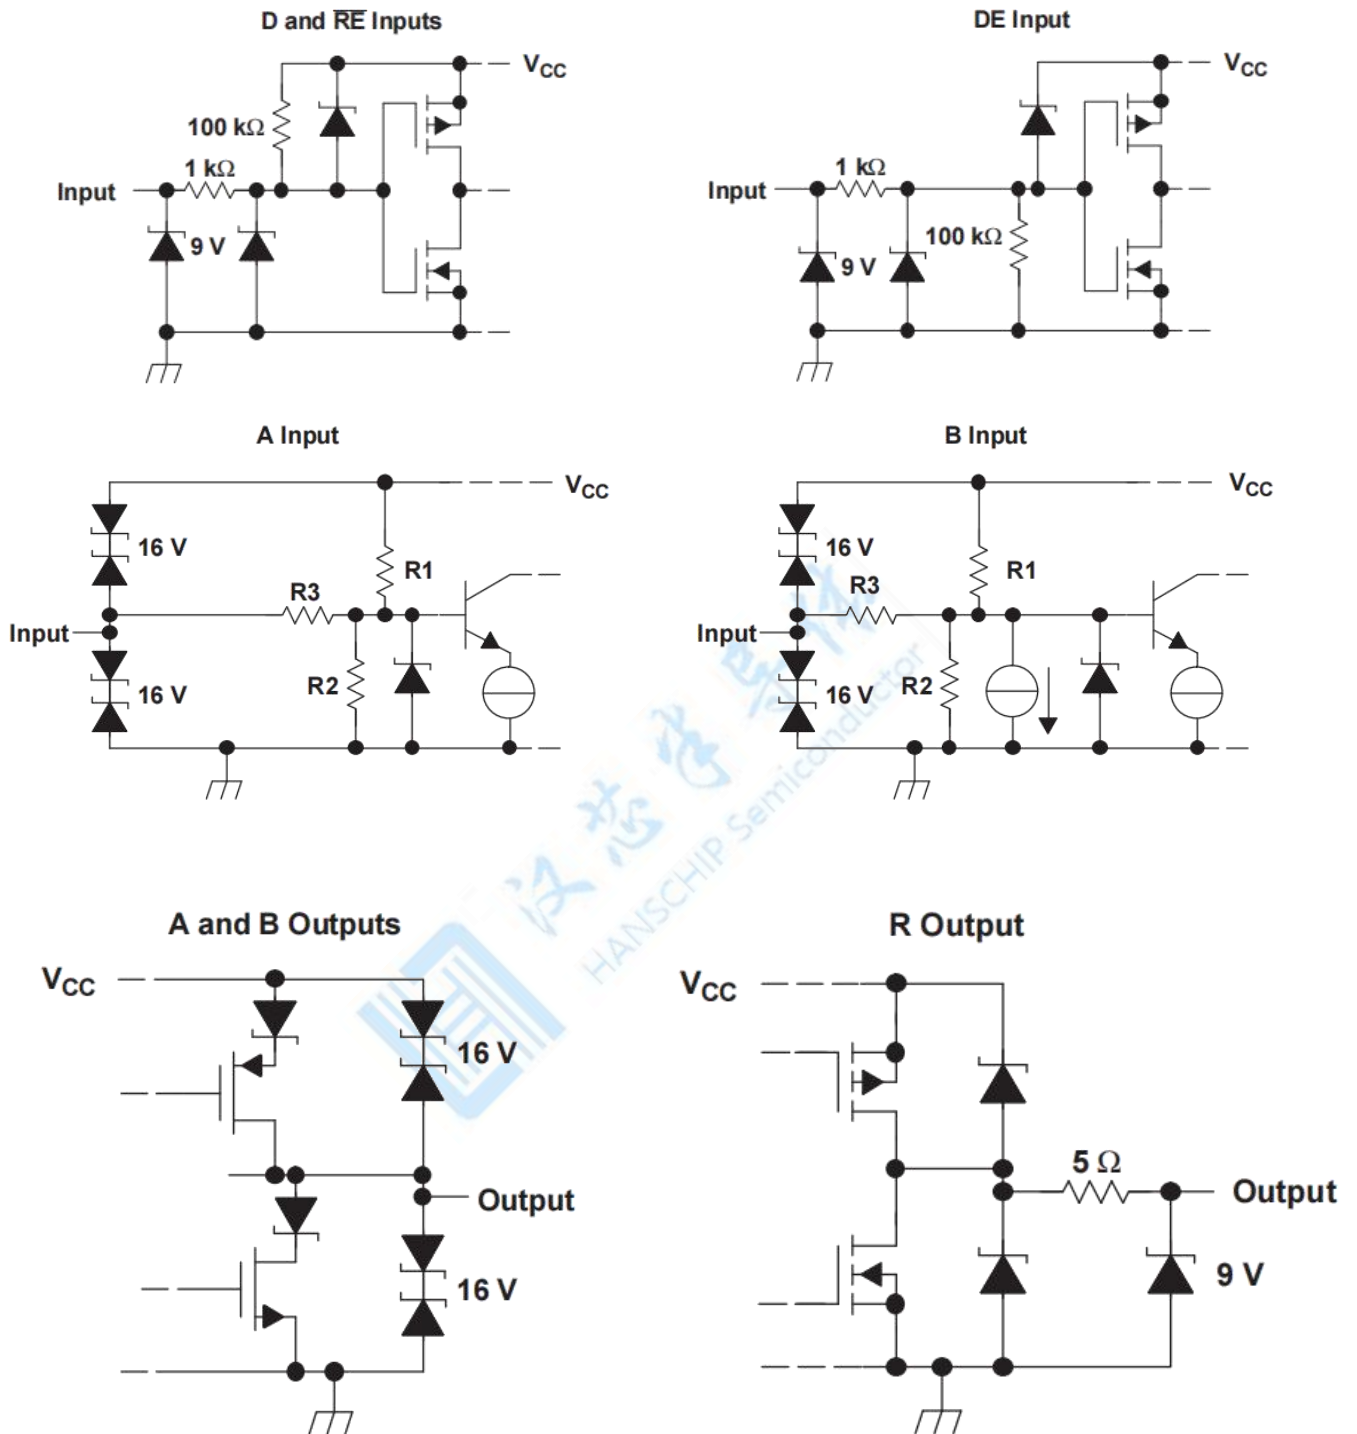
D and $\overline{RE}$ Inputs

$V_{CC}$

100 kΩ

1 kΩ

Input

9 V

DE Input

$V_{CC}$

1 kΩ

Input

100 kΩ

9 V

A Input

$V_{CC}$

16 V

R1

R3

Input

16 V

R2

B Input

$V_{CC}$

16 V

R1

R3

Input

16 V

R2

汉芯半导体 HANSCHIP Semiconductor

A and B Outputs

$V_{CC}$

16 V

Output

16 V

R Output

$V_{CC}$

5 Ω

Output

9 V